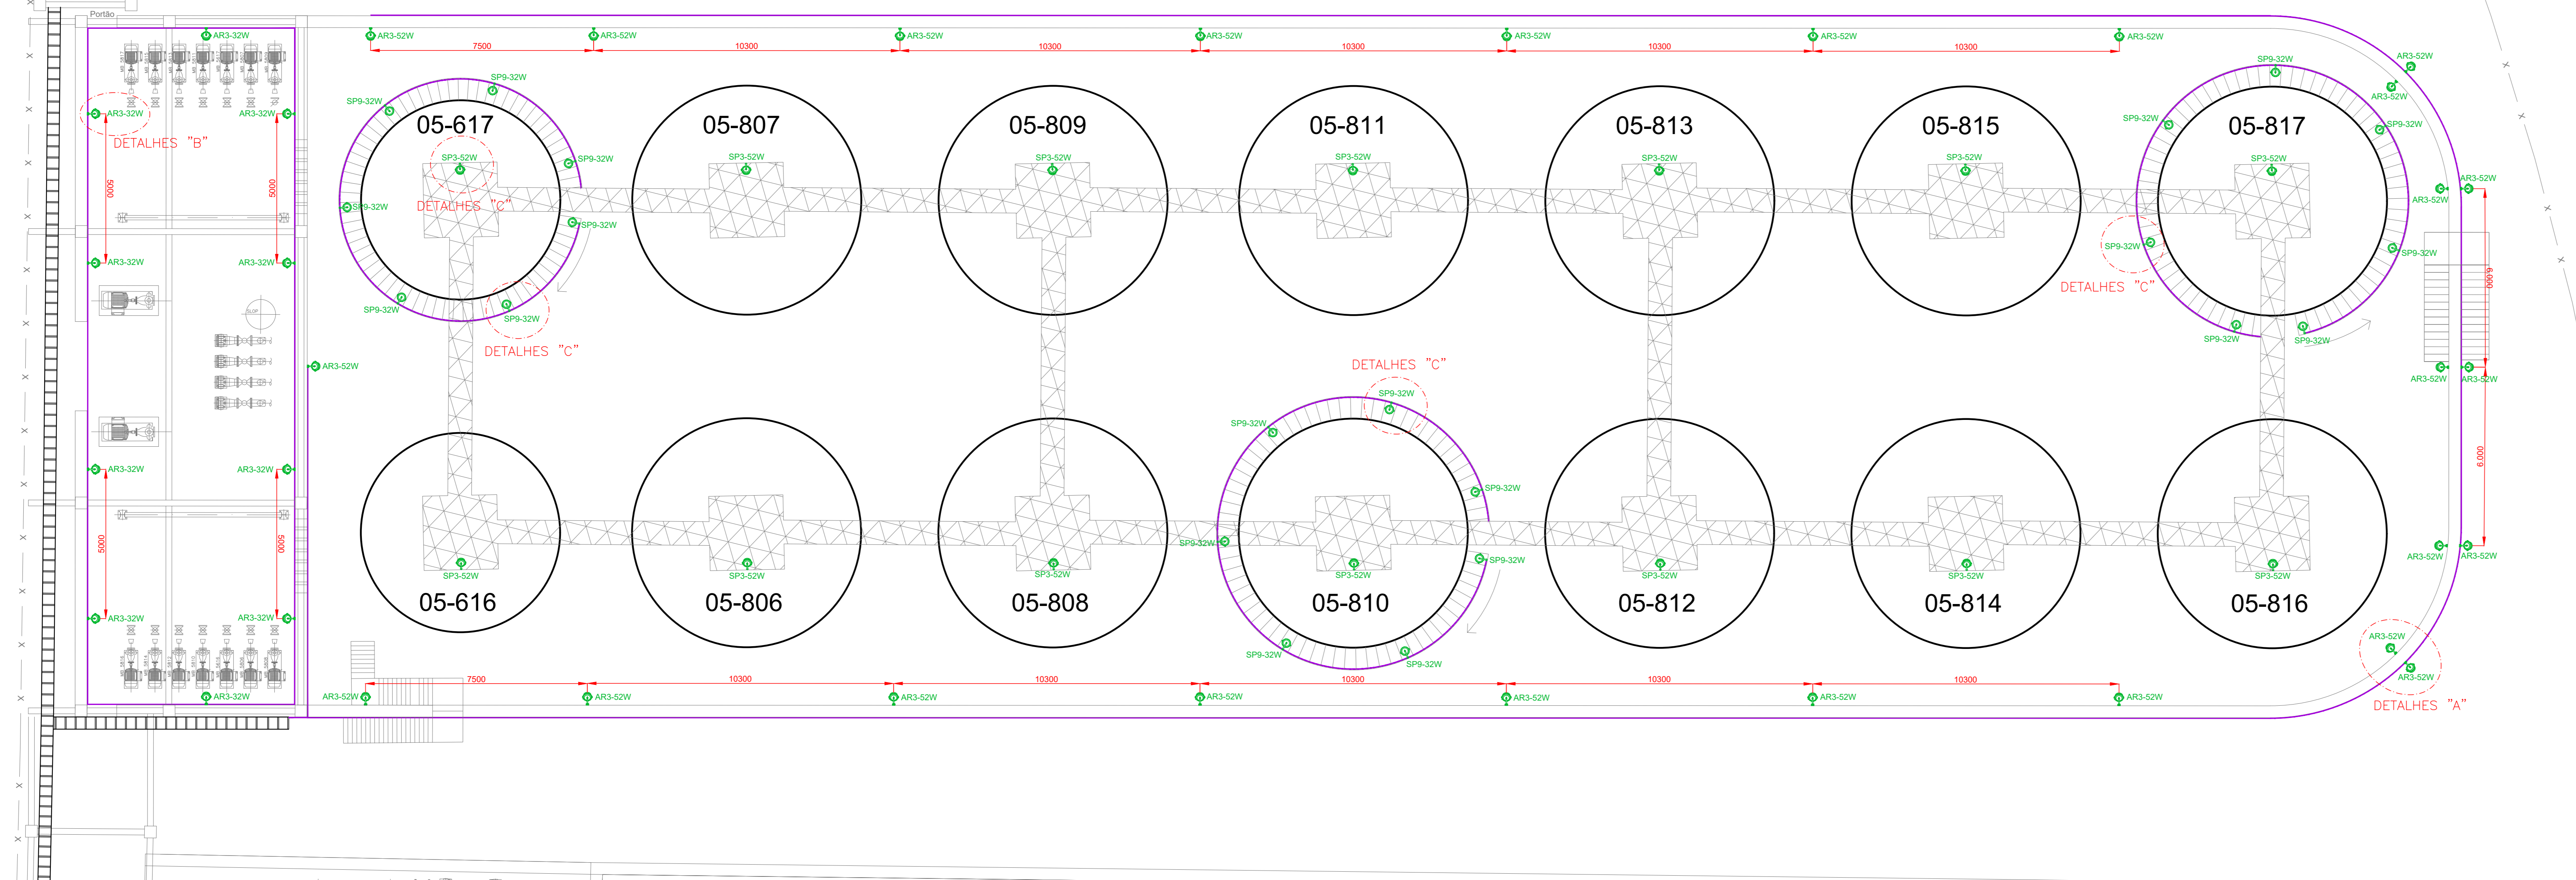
Portão

AR3-32W
AR3-32W
AR3-32W
DETALHES "B"
9000
5000
AR3-32W
AR3-32W
AR3-52W
AR3-32W
AR3-32W
5000
9000
AR3-32W
AR3-32W
AR3-32W

AR3-52W 7500 AR3-52W 10300 AR3-52W 10300 AR3-52W 10300 AR3-52W 10300 AR3-52W 10300 AR3-52W

SP9-32W
SP9-32W
05-617
SP3-52W
SP9-32W
SP9-32W
DETALHES "C"
SP9-32W
SP9-32W
SP9-32W
DETALHES "C"

05-807
SP3-52W
05-809
SP3-52W
05-811
SP3-52W
05-813
SP3-52W
05-815
SP3-52W

SP9-32W
AR3-52W
AR3-52W
SP9-32W
05-817
SP3-52W
SP9-32W
AR3-52W
AR3-52W
SP9-32W
SP9-32W
DETALHES "C"
SP9-32W
SP9-32W
AR3-52W
AR3-52W
6.000
6.000
AR3-52W
AR3-52W

DETALHES "C"
SP9-32W
SP9-32W
SP9-32W
SP9-32W
SP9-32W
SP9-32W
SP9-32W

SP3-52W
05-616
SP3-52W
05-806
SP3-52W
05-808
SP3-52W
05-810
SP3-52W
05-812
SP3-52W
05-814
SP3-52W
05-816

AR3-52W
AR3-52W
DETALHES "A"

AR3-52W 7500 AR3-52W 10300 AR3-52W 10300 AR3-52W 10300 AR3-52W 10300 AR3-52W 10300 AR3-52W